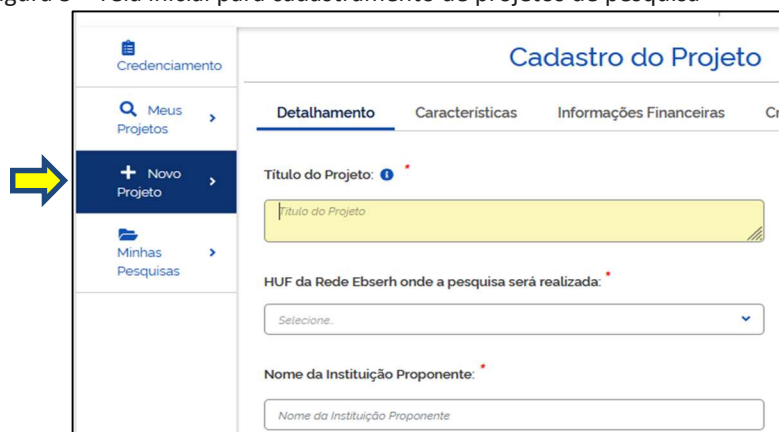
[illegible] – Tela inicial para cadastramento de projetos de pesquisa

Credenciamento

Meus Projetos

Novo Projeto

Minhas Pesquisas

Cadastro do Projeto

Detalhamento | Características | Informações Financeiras | Cr

Título do Projeto: *

Título do Projeto

HUF da Rede Ebserh onde a pesquisa será realizada: *

Selecione..

Nome da Instituição Proponente: *

Nome da Instituição Proponente